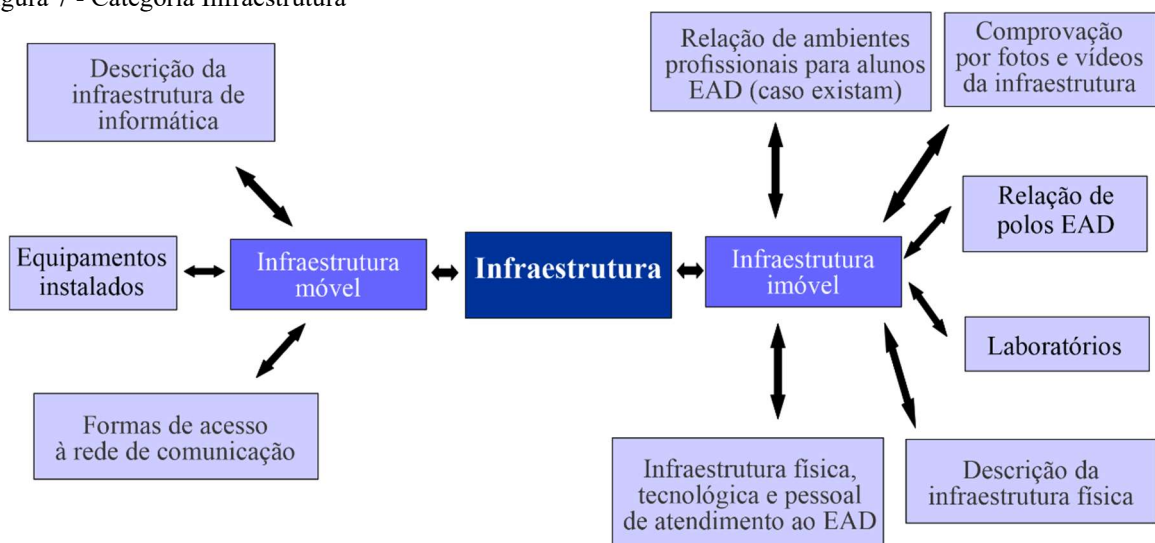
gura 7 - Categoria Infraestrutura

Descrição da infraestrutura de informática

Equipamentos instalados

Infraestrutura móvel

Formas de acesso à rede de comunicação

Infraestrutura

Infraestrutura imóvel

Relação de ambientes profissionais para alunos EAD (caso existam)

Comprovação por fotos e vídeos da infraestrutura

Relação de polos EAD

Laboratórios

Infraestrutura física, tecnológica e pessoal de atendimento ao EAD

Descrição da infraestrutura física